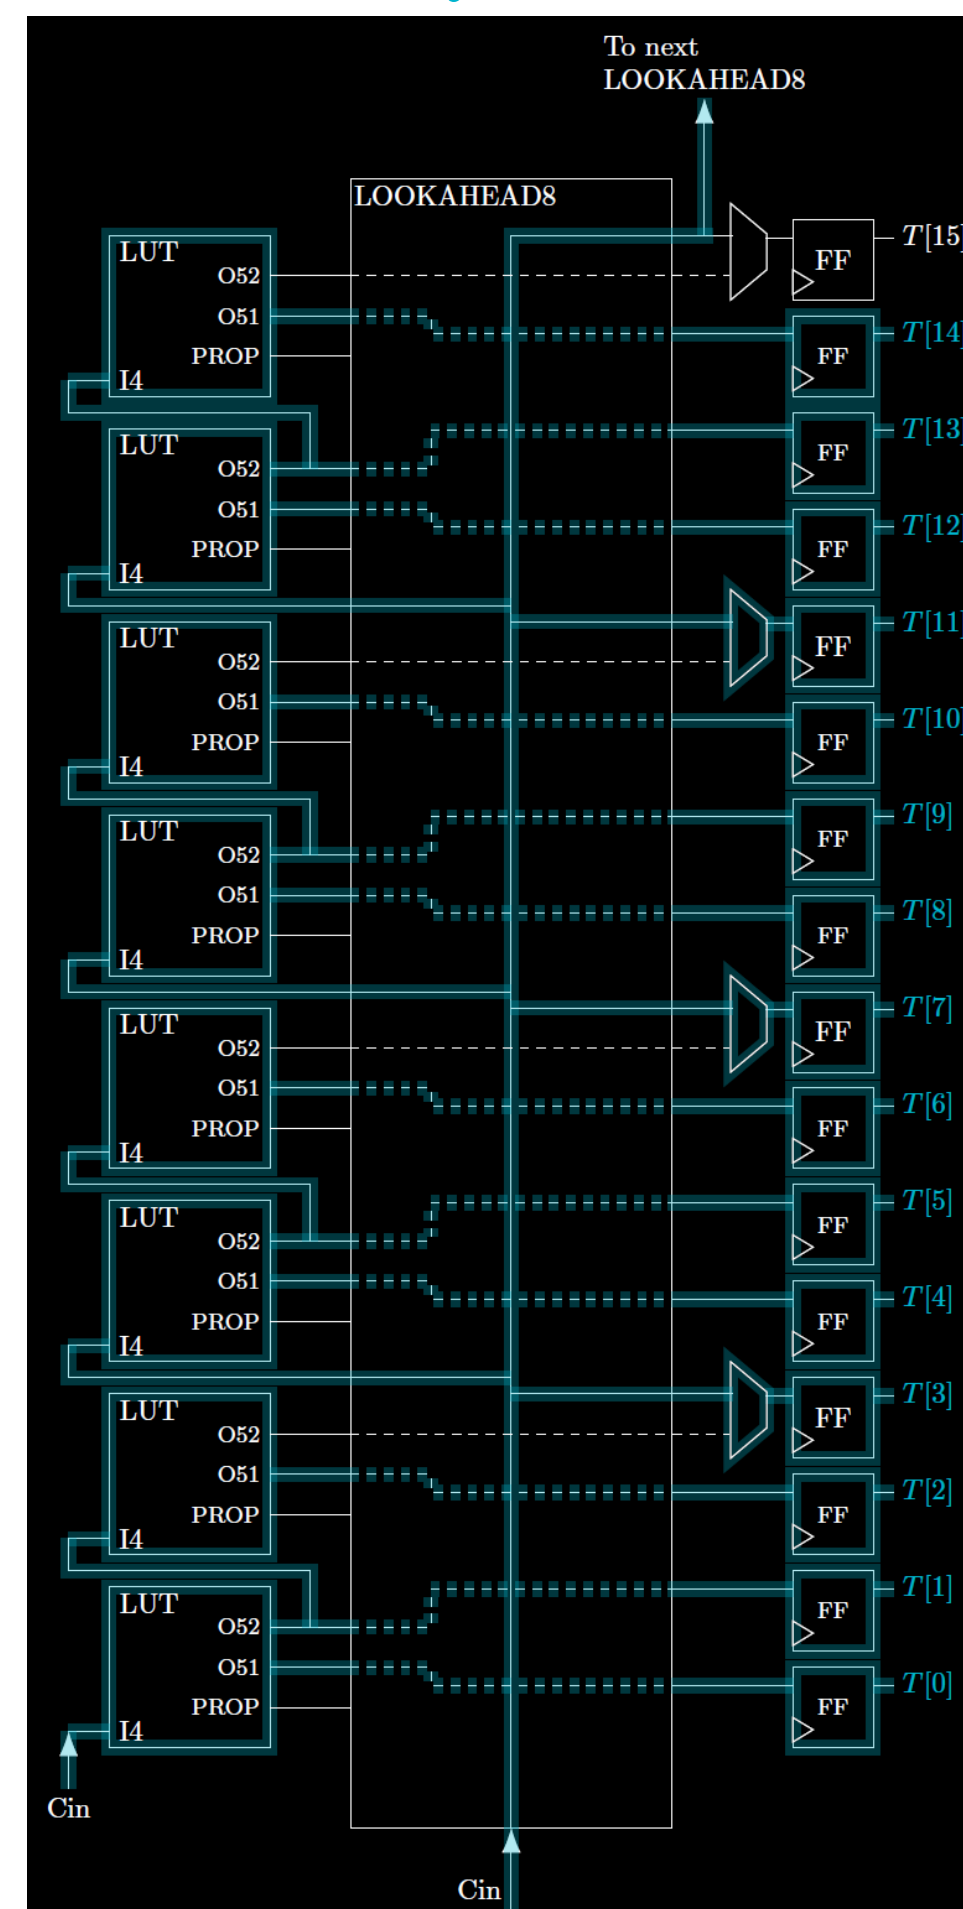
To next
LOOKAHEAD8

LOOKAHEAD8

LUT
O52
O51
PROP
I4

FF
$T[15]$

FF
$T[14]$

LUT
O52
O51
PROP
I4

FF
$T[13]$

FF
$T[12]$

LUT
O52
O51
PROP
I4

FF
$T[11]$

FF
$T[10]$

LUT
O52
O51
PROP
I4

FF
$T[9]$

FF
$T[8]$

LUT
O52
O51
PROP
I4

FF
$T[7]$

FF
$T[6]$

LUT
O52
O51
PROP
I4

FF
$T[5]$

FF
$T[4]$

LUT
O52
O51
PROP
I4

FF
$T[3]$

FF
$T[2]$

LUT
O52
O51
PROP
I4

FF
$T[1]$

FF
$T[0]$

Cin

Cin